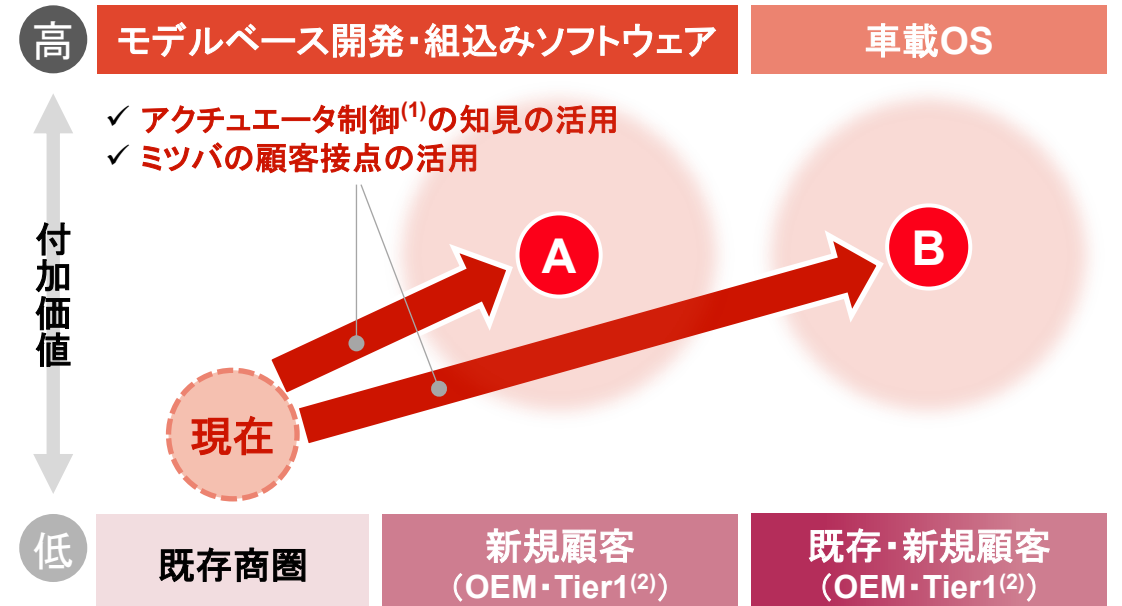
高

モデルベース開発・組込みソフトウェア

車載OS

✓ アクチュエータ制御$^{(1)}$の知見の活用
✓ ミツバの顧客接点の活用

付加価値

A

B

現在

低

既存商圏

新規顧客
（OEM・Tier1$^{(2)}$）

既存・新規顧客
（OEM・Tier1$^{(2)}$）